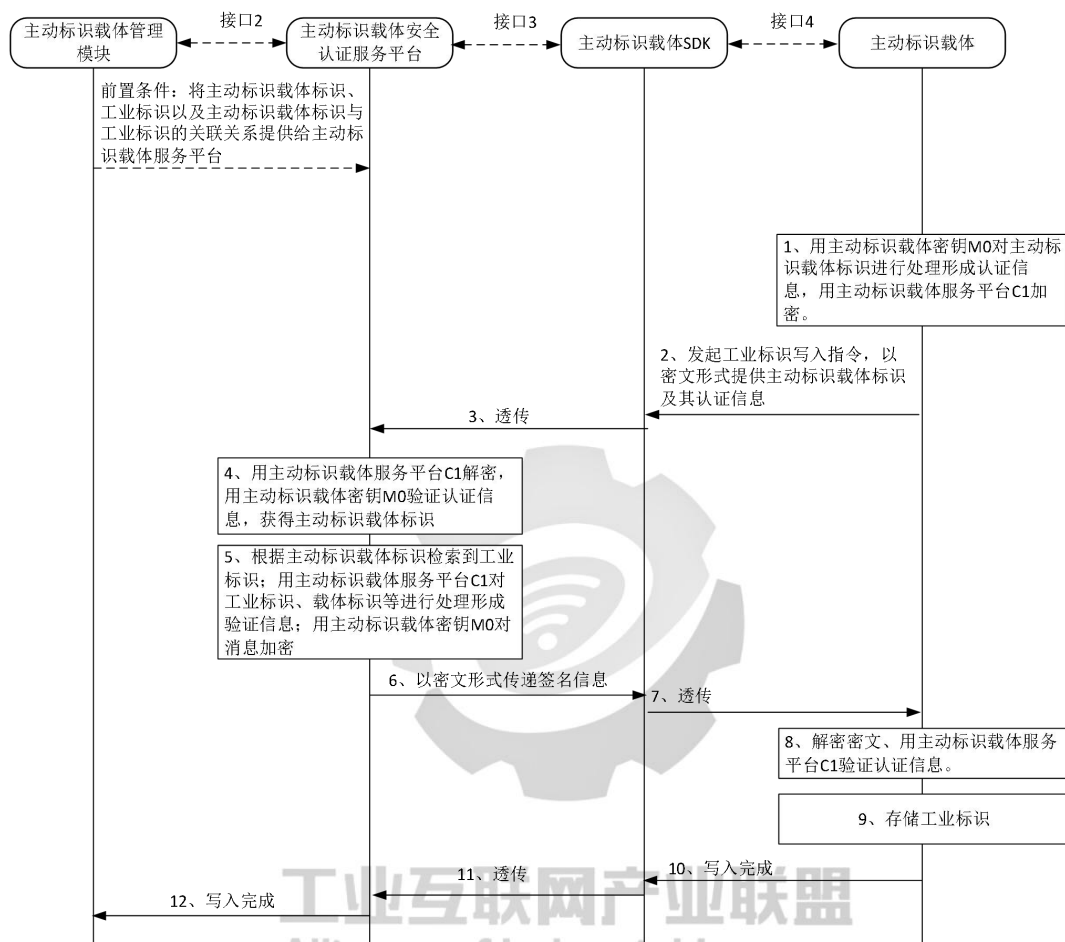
主动标识载体管理模块

接口2

主动标识载体安全认证服务平台

接口3

主动标识载体SDK

接口4

主动标识载体

前置条件：将主动标识载体标识、工业标识以及主动标识载体标识与工业标识的关联关系提供给主动标识载体服务平台

1、用主动标识载体密钥M0对主动标识载体标识进行处理形成认证信息，用主动标识载体服务平台C1加密。

2、发起工业标识写入指令，以密文形式提供主动标识载体标识及其认证信息

3、透传

4、用主动标识载体服务平台C1解密，用主动标识载体密钥M0验证认证信息，获得主动标识载体标识

5、根据主动标识载体标识检索到工业标识；用主动标识载体服务平台C1对工业标识、载体标识等进行处理形成验证信息；用主动标识载体密钥M0对消息加密

6、以密文形式传递签名信息

7、透传

8、解密密文、用主动标识载体服务平台C1验证认证信息。

9、存储工业标识

10、写入完成

11、透传

12、写入完成

工业互联网产业联盟